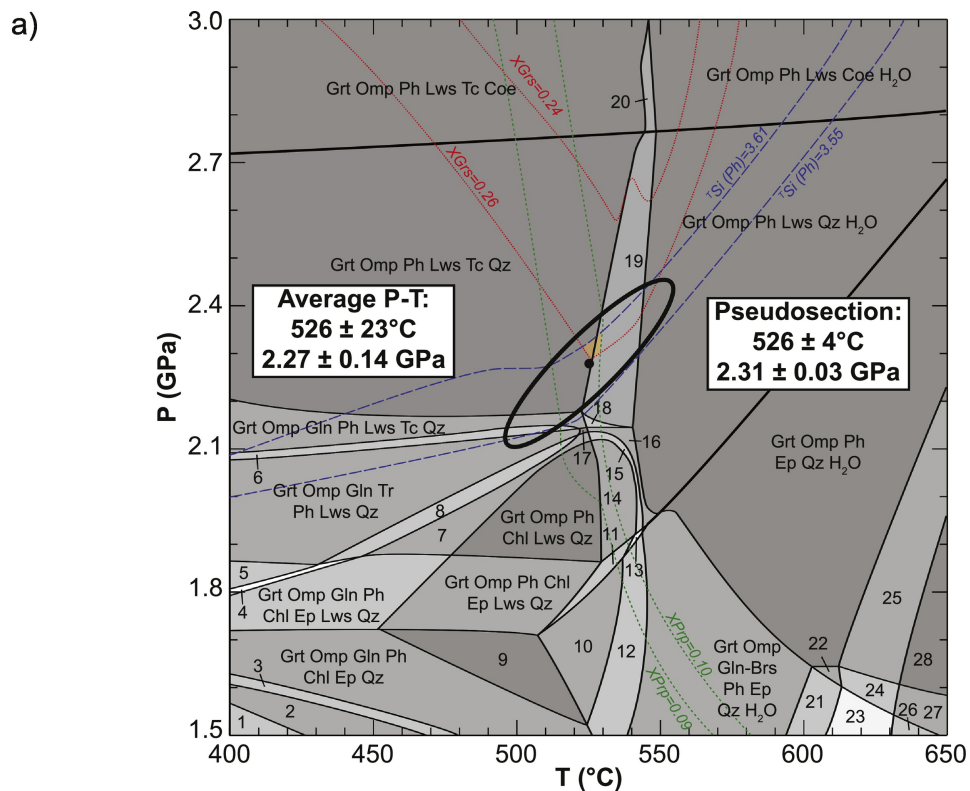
a)

Grt Omp Ph Lws Tc Coe

XGrs=0.24

20

Grt Omp Ph Lws Coe H$_2$O

XGrs=0.26

TSi (Ph)=3.61

TSi (Ph)=3.55

Grt Omp Ph Lws Qz H$_2$O

Grt Omp Ph Lws Tc Qz

19

Average P-T:
526 ± 23°C
2.27 ± 0.14 GPa

Pseudosection:
526 ± 4°C
2.31 ± 0.03 GPa

18

Grt Omp Gln Ph Lws Tc Qz

16

17

15

6

Grt Omp Ph
Ep Qz H$_2$O

14

Grt Omp Gln Tr
Ph Lws Qz

8

7

Grt Omp Ph
Chl Lws Qz

11

13

5

4

Grt Omp Gln Ph
Chl Ep Lws Qz

Grt Omp Ph Chl
Ep Lws Qz

25

XPrp=0.10

10

12

22

Grt Omp
Gln-Brs
Ph Ep
Qz H$_2$O

9

28

3

Grt Omp Gln Ph
Chl Ep Qz

XPrp=0.09

21

24

23

26

27

2

1

P (GPa)

3.0

2.7

2.4

2.1

1.8

1.5

400

450

500

550

600

650

T (°C)